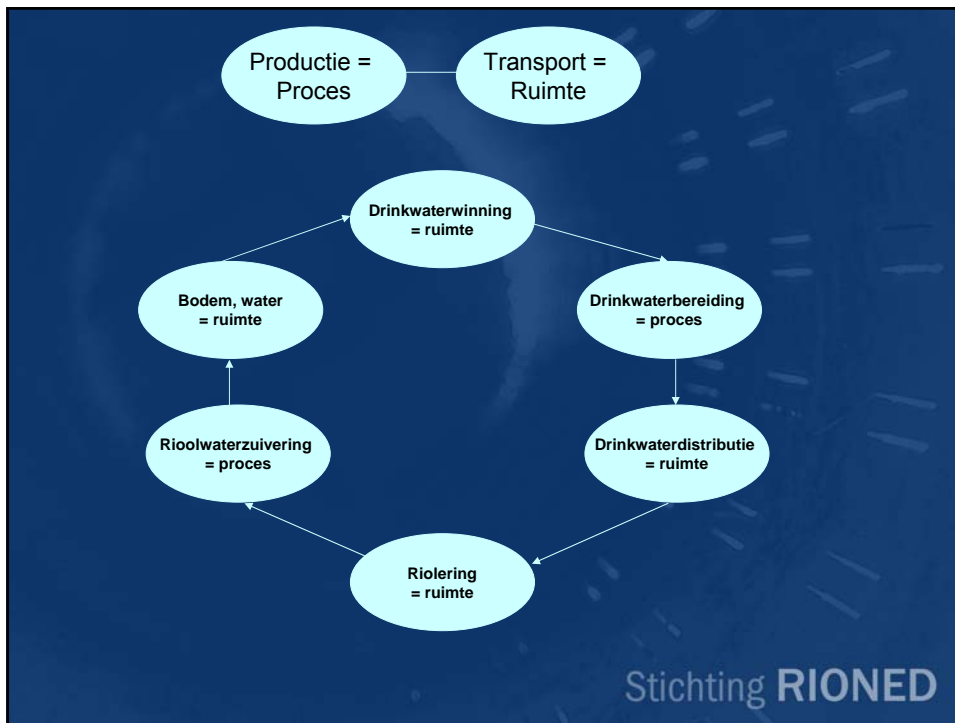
Productie = Proces

Transport = Ruimte

Drinkwaterwinning = ruimte

Drinkwaterbereiding = proces

Drinkwaterdistributie = ruimte

Riolering = ruimte

Rioolwaterzuivering = proces

Bodem, water = ruimte

Stichting RIONED